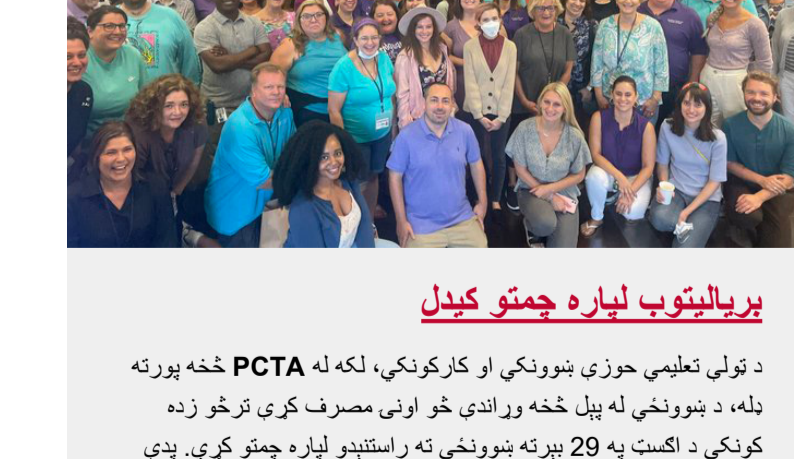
بریالیتوب لپاره چمتو کیدل

د ټولې تعلیمي حوزې ښوونکي او کارکونکي، لکه له PCTA څخه پورته ډله، د ښوونځي له پیل څخه وړاندې څو اونۍ مصرف کړې ترڅو زده کونکي د اګسټ په 29 بېرته ښوونځي ته راستنېدو لپاره چمتو کړي. پدې